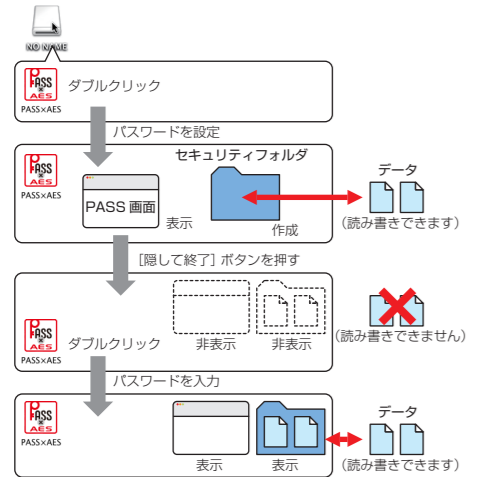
NO NAME

PASS AES
PASS×AES
ダブルクリック

パスワードを設定

PASS AES
PASS×AES
セキュリティフォルダ
PASS 画面
表示
作成
データ
（読み書きできます）

［隠して終了］ボタンを押す

PASS AES
PASS×AES
ダブルクリック
非表示
非表示
（読み書きできません）

パスワードを入力

PASS AES
PASS×AES
表示
表示
データ
（読み書きできます）